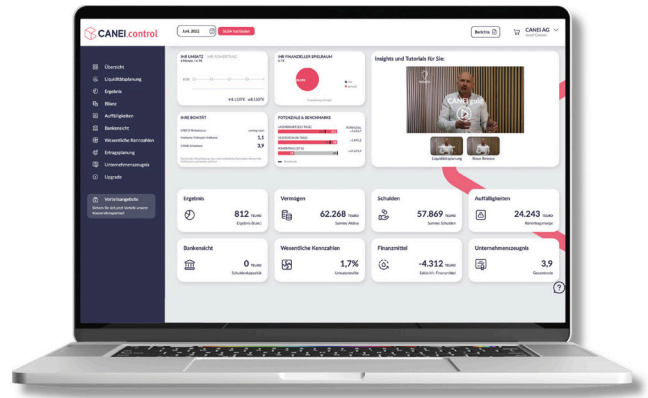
CANEI.control

Juni, 2022

Beitrag

CANEI AG

Übersicht
Liquiditätsplanung
Ergebnis
Bilanz
Auffälligkeiten
Bankensicht
Wesentliche Kennzahlen
Erfolgsplanung
Unternehmenszeugnis
Upgrade

Vorteilsangebote

IHR UMSATZ

IHR FINANZIELLER SPIELRAUM

IHRE BONITÄT

POTENZIALE & BENCHMARKS

1,1

3,9

Insights und Tutorials für Sie:

Liquiditätsplanung

Ergebnis
812 TEURO

Vermögen
62.268 TEURO
Summe Aktiva

Schulden
57.869 TEURO
Summe Schulden

Auffälligkeiten
24.243 TEURO

Bankensicht
0 TEURO

Wesentliche Kennzahlen
1,7%

Finanzmittel
-4.312 TEURO

Unternehmenszeugnis
3,9
Gesamtnote